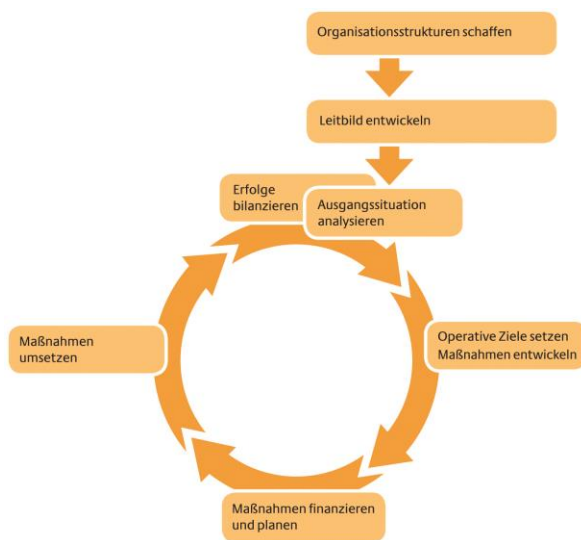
Organisationsstrukturen schaffen

Leitbild entwickeln

Erfolge bilanzieren

Ausgangssituation analysieren

Operative Ziele setzen Maßnahmen entwickeln

Maßnahmen finanzieren und planen

Maßnahmen umsetzen